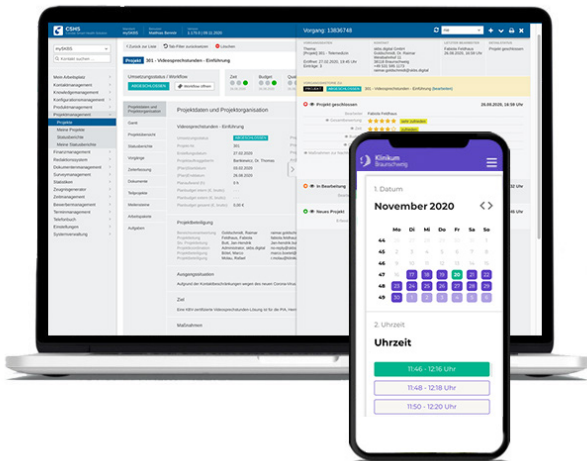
CSHS

mySHIS

Vorgang: 13636748

Mein Arbeitsplatz
Kontaktmanagement
Kostenmanagement
Konfigurationsmanagement
Produktmanagement
Projektmanagement
Projekte
Meine Projekte
Statusberichte
Meine Statusberichte
Finanzmanagement
Relationsystem
Dokumentenmanagement
Surveymanagement
Statistiken
Zeugnisgenerator
Zeitmanagement
Bewerbermanagement
Terminmanagement
Telefonbuch
Einstellungen
Systemverwaltung

Projekt 301 - Videosprechstunden - Einführung

Umsetzungsstatus / Workflow
ABGESCHLOSSEN

Zeit
Budget

Projektdaten und Projektorganisation

Videosprechstunden - Einführung

Ausgangssituation

Ziel

Maßnahmen

Projekt geschlossen
26.08.2020, 18:39 Uhr

In Bearbeitung

Neues Projekt

Klinikum Braunschweig

1. Datum

November 2020

| Mo | Di | Mi | Do | Fr | Sa | So |
|---|---|---|---|---|---|---|
| 44 | | | | | | 1 |
| 45 | 2 | 3 | 4 | 5 | 6 | 7 | 8 |
| 46 | 9 | 10 | 11 | 12 | 13 | 14 | 15 |
| 47 | 16 | 17 | 18 | 19 | 20 | 21 | 22 |
| 48 | 23 | 24 | 25 | 26 | 27 | 28 | 29 |
| 49 | 30 | | | | | | |

2. Uhrzeit

Uhrzeit

11:46 - 12:16 Uhr

11:48 - 12:18 Uhr

11:50 - 12:20 Uhr